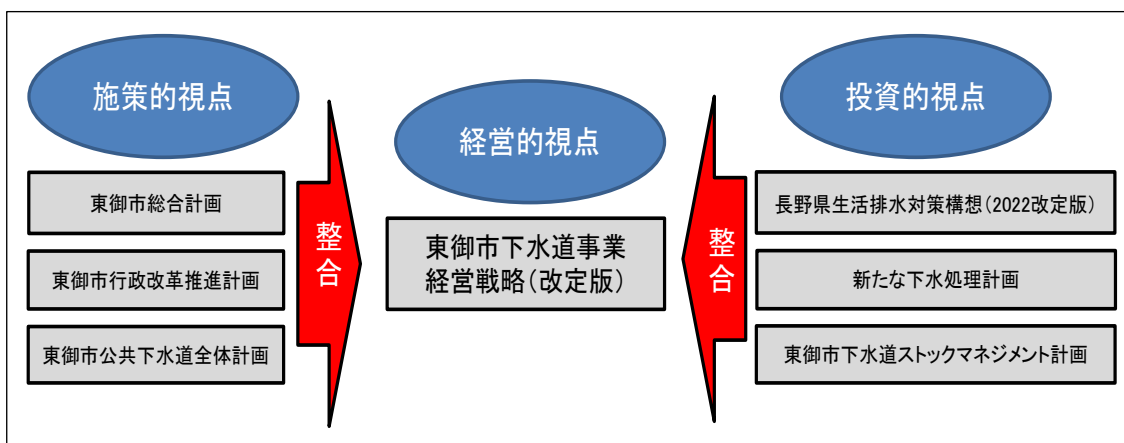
施策的視点

東御市総合計画

東御市行政改革推進計画

東御市公共下水道全体計画

整合

経営的視点

東御市下水道事業
経営戦略（改定版）

整合

投資的視点

長野県生活排水対策構想（2022改定版）

新たな下水処理計画

東御市下水道ストックマネジメント計画